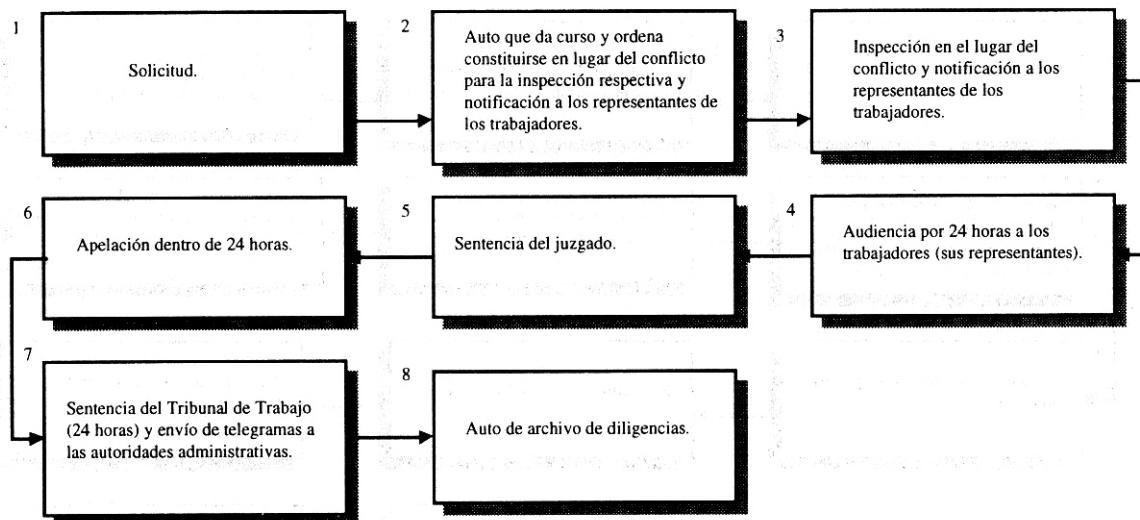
1

Solicitud.

2

Auto que da curso y ordena constituirse en lugar del conflicto para la inspección respectiva y notificación a los representantes de los trabajadores.

3

Inspección en el lugar del conflicto y notificación a los representantes de los trabajadores.

4

Audiencia por 24 horas a los trabajadores (sus representantes).

5

Sentencia del juzgado.

6

Apelación dentro de 24 horas.

7

Sentencia del Tribunal de Trabajo (24 horas) y envío de telegramas a las autoridades administrativas.

8

Auto de archivo de diligencias.